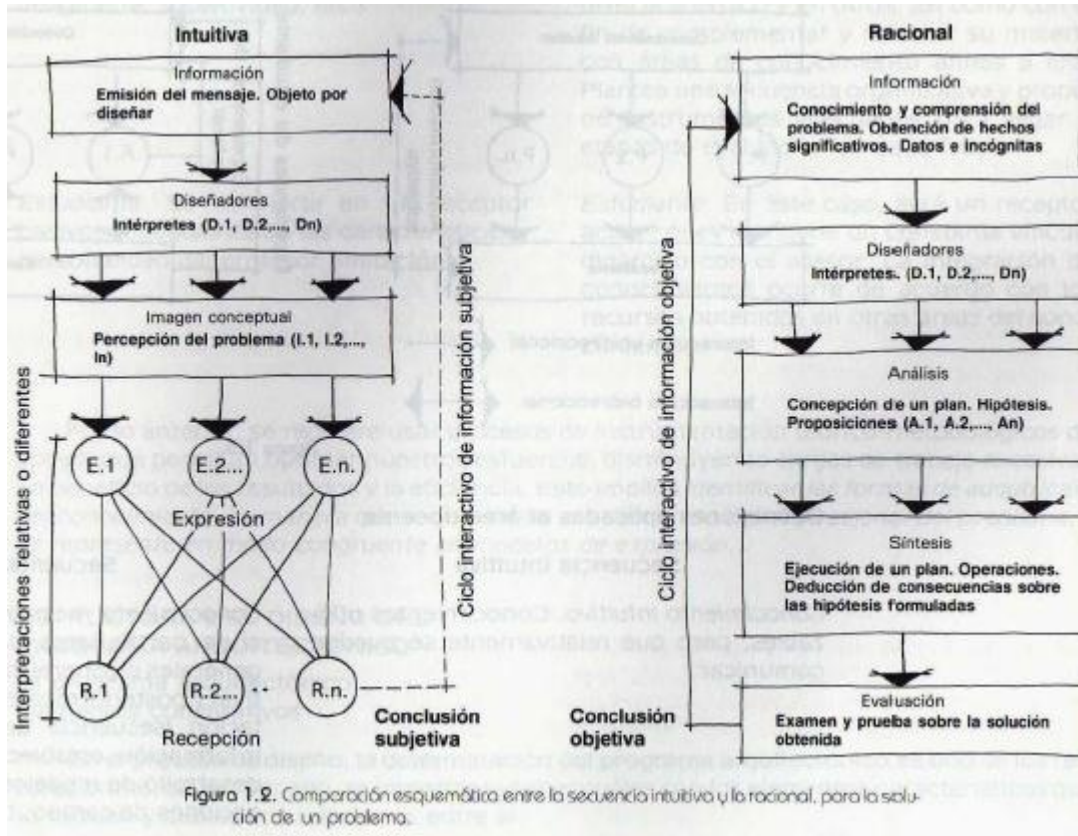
Intuitiva

Información
Emisión del mensaje. Objeto por diseñar

Diseñadores
Intérpretes (D.1, D.2,..., Dn)

Imagen conceptual
Percepción del problema (I.1, I.2,..., In)

Interpretaciones relativas o diferentes

E.1 E.2... E.n.

Expresión

R.1 R.2... R.n.

Recepción

Ciclo interactivo de información subjetiva

Conclusión subjetiva

Racional

Información
Conocimiento y comprensión del problema. Obtención de hechos significativos. Datos e incógnitas

Diseñadores
Intérpretes. (D.1, D.2,..., Dn)

Análisis
Concepción de un plan. Hipótesis. Proposiciones (A.1, A.2,..., An)

Síntesis
Ejecución de un plan. Operaciones. Deducción de consecuencias sobre las hipótesis formuladas

Evaluación
Examen y prueba sobre la solución obtenida

Ciclo interactivo de información objetiva

Conclusión objetiva

Figura 1.2. Comparación esquemática entre la secuencia intuitiva y la racional, para la solución de un problema.